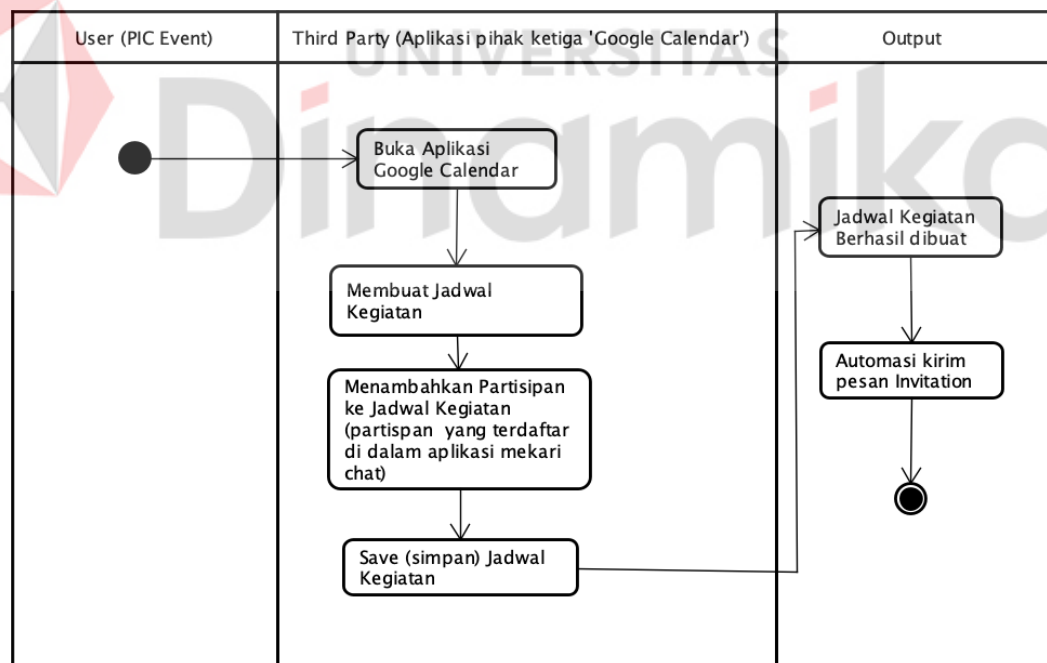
| User (PIC Event) | Third Party (Aplikasi pihak ketiga 'Google Calendar') | Output |
|---|---|---|

UNIVERSITAS Dinamika

Buka Aplikasi Google Calendar

Membuat Jadwal Kegiatan

Menambahkan Partisipan ke Jadwal Kegiatan (partispan yang terdaftar di dalam aplikasi mekari chat)

Save (simpan) Jadwal Kegiatan

Jadwal Kegiatan Berhasil dibuat

Automasi kirim pesan Invitation